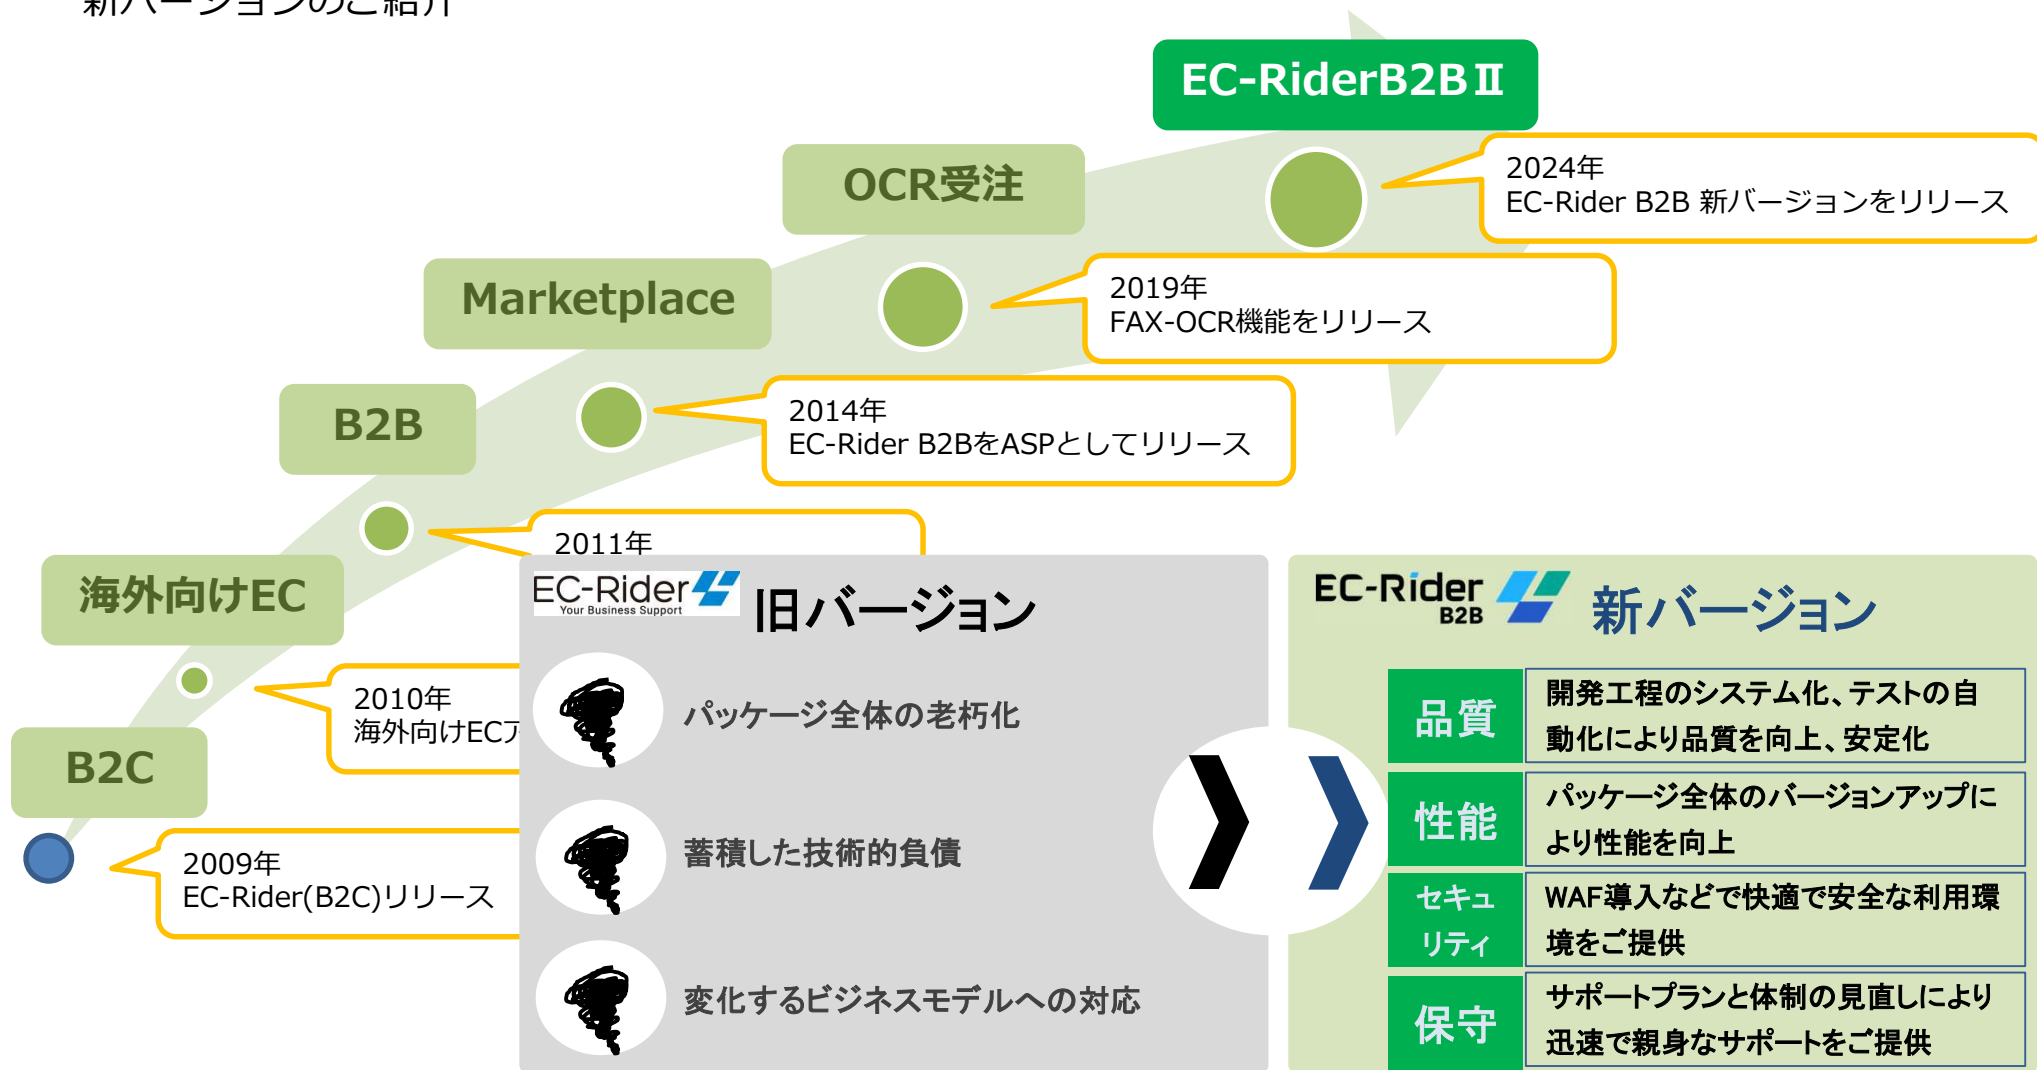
新バージョンのご紹介

EC-RiderB2BⅡ

OCR受注

Marketplace

B2B

海外向けEC

B2C

2024年
EC-Rider B2B 新バージョンをリリース

2019年
FAX-OCR機能をリリース

2014年
EC-Rider B2BをASPとしてリリース

2011年

2010年
海外向けEC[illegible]

2009年
EC-Rider(B2C)リリース

EC-Rider Your Business Support

旧バージョン

パッケージ全体の老朽化

蓄積した技術的負債

変化するビジネスモデルへの対応

EC-Rider B2B

新バージョン

| 品質 | 開発工程のシステム化、テストの自動化により品質を向上、安定化 |
|---|---|
| 性能 | パッケージ全体のバージョンアップにより性能を向上 |
| セキュリティ | WAF導入などで快適で安全な利用環境をご提供 |
| 保守 | サポートプランと体制の見直しにより迅速で親身なサポートをご提供 |